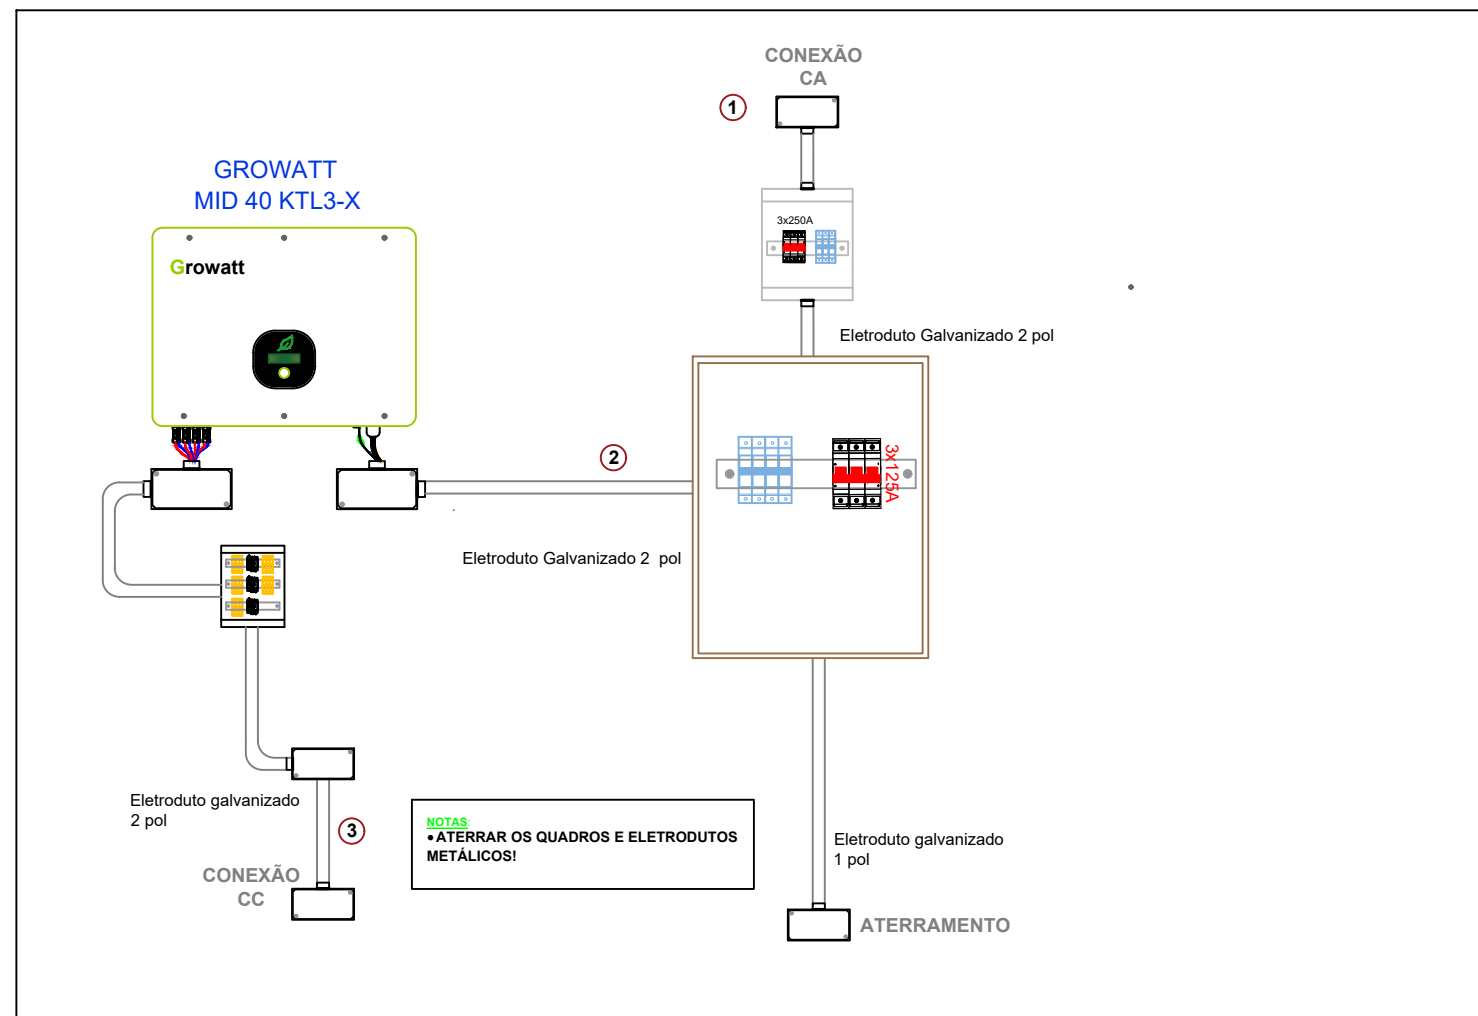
CONEXÃO
CA

1

GROWATT
MID 40 KTL3-X

Growatt

3x250A

Eletroduto Galvanizado 2 pol

2

3x125A

Eletroduto Galvanizado 2 pol

Eletroduto galvanizado
2 pol

3

CONEXÃO
CC

NOTAS:
• ATERRAR OS QUADROS E ELETRODUTOS METÁLICOS!

Eletroduto galvanizado
1 pol

ATERRAMENTO